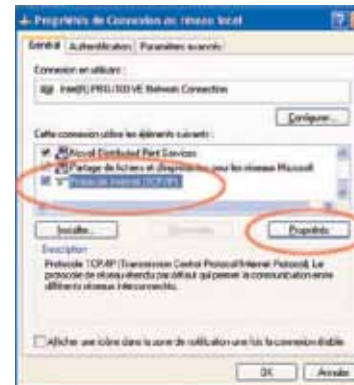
Propriétés de Connexion au réseau local

Général | Authentification | Paramètres avancés

Connexion en utilisant :

Intel(R) PRO/100 VE Network Connection

Configurer...

Cette connexion utilise les éléments suivants :

Novell Distributed Print Services
Partage de fichiers et d'imprimantes pour les réseaux Microsoft
Protocole Internet (TCP/IP)

Installer... | Désinstaller | Propriétés

Description

Protocole TCP/IP (Transmission Control Protocol/Internet Protocol). Le protocole de réseau étendu par défaut qui permet la communication entre différents réseaux interconnectés.

Afficher une icône dans la zone de notification une fois la connexion établie

OK | Annuler